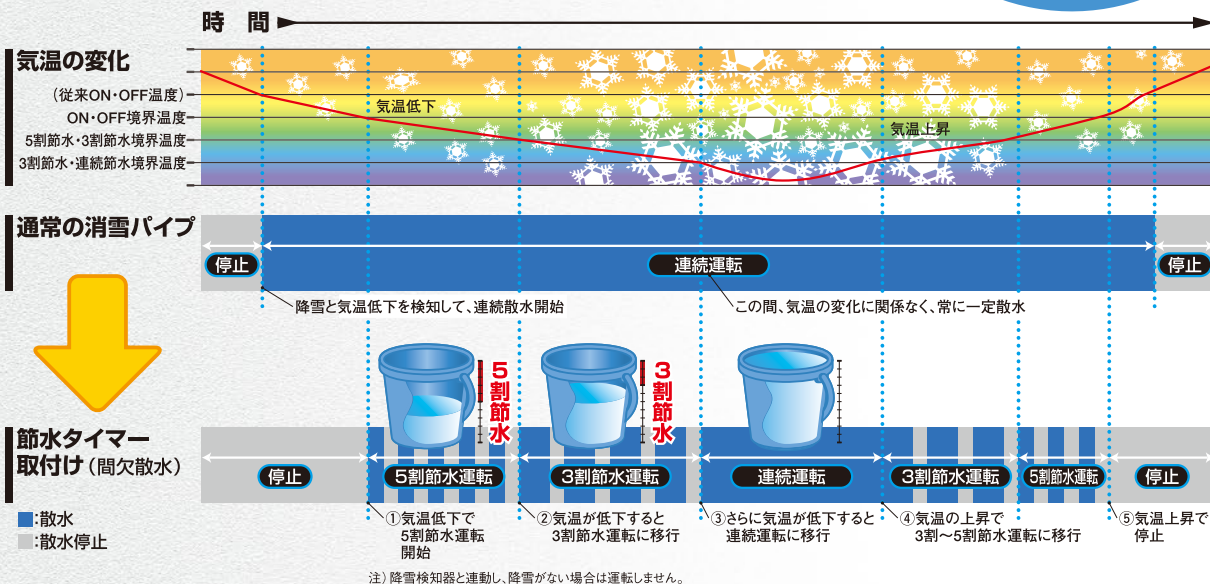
時間

気温の変化
（従来ON・OFF温度）
ON・OFF境界温度
5割節水・3割節水境界温度
3割節水・連続節水境界温度

気温低下
気温上昇

通常の消雪パイプ
停止
連続運転
停止
降雪と気温低下を検知して、連続散水開始
この間、気温の変化に関係なく、常に一定散水

5割節水
3割節水

節水タイマー取付け（間欠散水）
停止
5割節水運転
3割節水運転
連続運転
3割節水運転
5割節水運転
停止

■:散水
■:散水停止

①気温低下で5割節水運転開始
②気温が低下すると3割節水運転に移行
③さらに気温が低下すると連続運転に移行
④気温の上昇で3割～5割節水運転に移行
⑤気温上昇で停止

注）降雪検知器と連動し、降雪がない場合は運転しません。